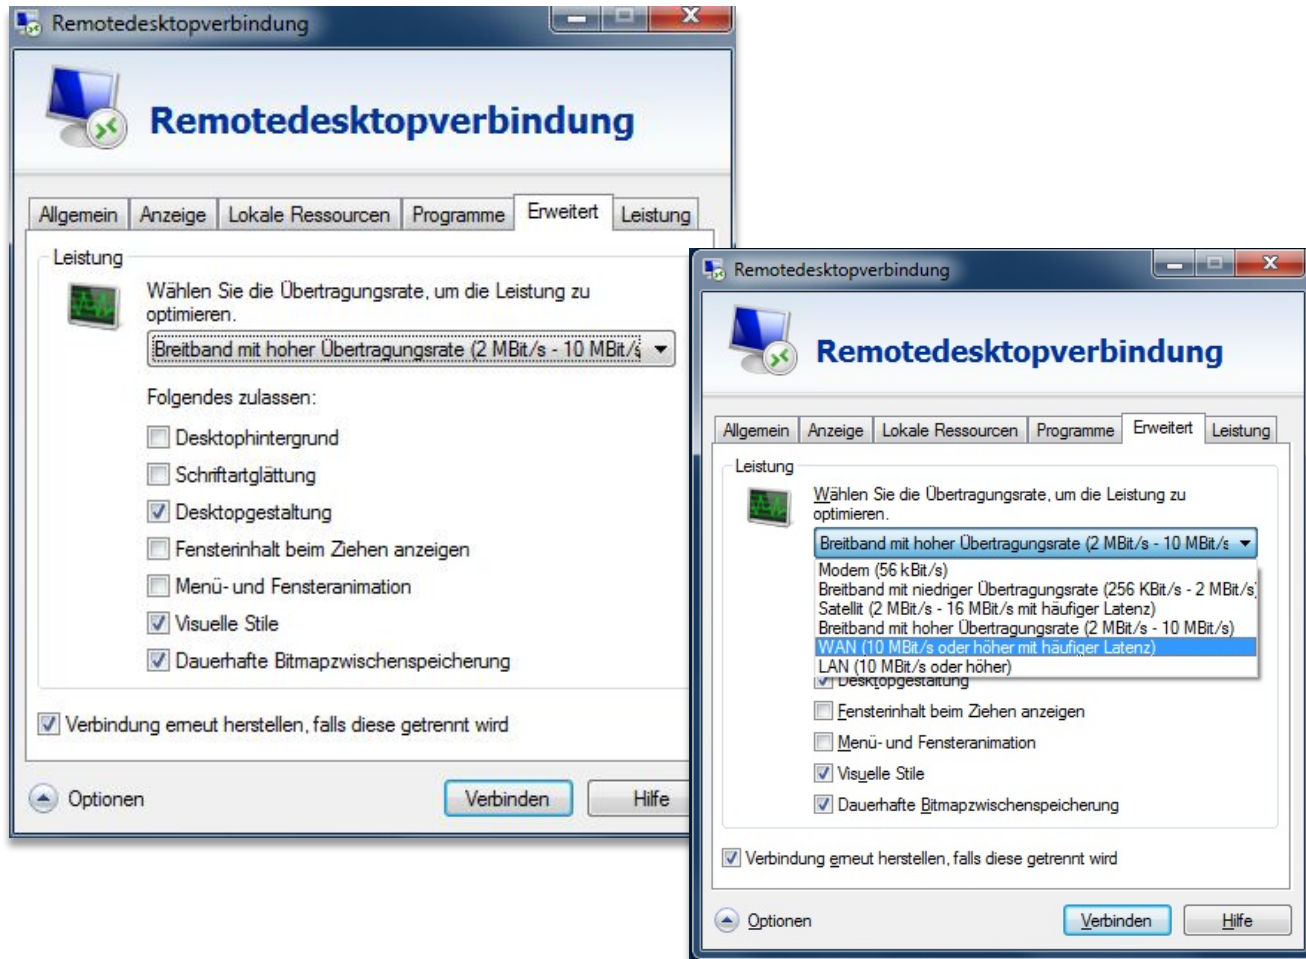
Remotedesktopverbindung

Remotedesktopverbindung

Allgemein | Anzeige | Lokale Ressourcen | Programme | Erweitert | Leistung

Leistung

Wählen Sie die Übertragungsrate, um die Leistung zu optimieren.

Breitband mit hoher Übertragungsrate (2 MBit/s - 10 MBit/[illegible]

Folgendes zulassen:

Desktophintergrund
Schriftartglättung
Desktopgestaltung
Fensterinhalt beim Ziehen anzeigen
Menü- und Fensteranimation
Visuelle Stile
Dauerhafte Bitmapzwischenspeicherung

Verbindung erneut herstellen, falls diese getrennt wird

Optionen | Verbinden | Hilfe

Remotedesktopverbindung

Remotedesktopverbindung

Allgemein | Anzeige | Lokale Ressourcen | Programme | Erweitert | Leistung

Leistung

Wählen Sie die Übertragungsrate, um die Leistung zu optimieren.

Breitband mit hoher Übertragungsrate (2 MBit/s - 10 MBit/s

Modem (56 kBit/s)
Breitband mit niedriger Übertragungsrate (256 KBit/s - 2 MBit/s)
Satellit (2 MBit/s - 16 MBit/s mit häufiger Latenz)
Breitband mit hoher Übertragungsrate (2 MBit/s - 10 MBit/s)
WAN (10 MBit/s oder höher mit häufiger Latenz)
LAN (10 MBit/s oder höher)

Desktopgestaltung
Fensterinhalt beim Ziehen anzeigen
Menü- und Fensteranimation
Visuelle Stile
Dauerhafte Bitmapzwischenspeicherung

Verbindung erneut herstellen, falls diese getrennt wird

Optionen | Verbinden | Hilfe